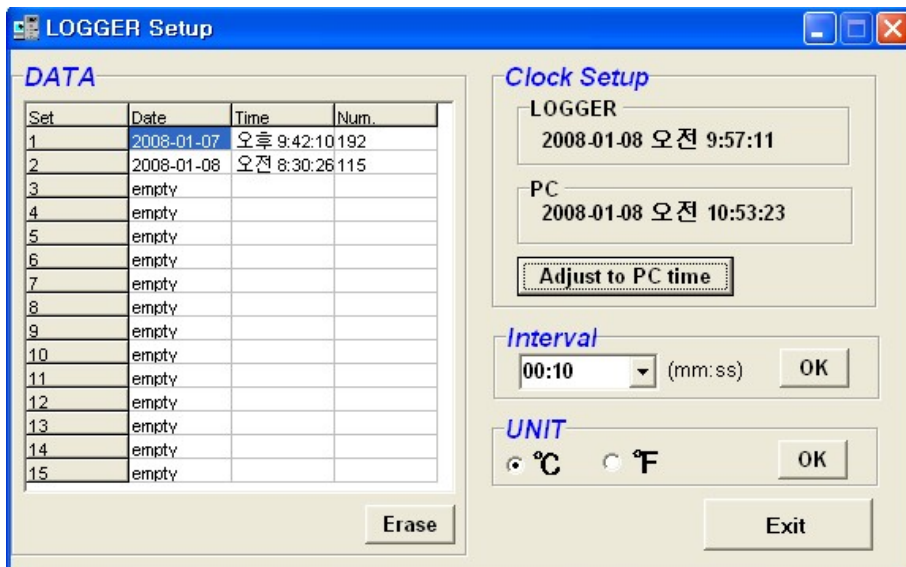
LOGGER Setup

DATA

| Set | Date | Time | Num. |
|---|---|---|---|
| 1 | 2008-01-07 | 오후 9:42:10 | 192 |
| 2 | 2008-01-08 | 오전 8:30:26 | 115 |
| 3 | empty | | |
| 4 | empty | | |
| 5 | empty | | |
| 6 | empty | | |
| 7 | empty | | |
| 8 | empty | | |
| 9 | empty | | |
| 10 | empty | | |
| 11 | empty | | |
| 12 | empty | | |
| 13 | empty | | |
| 14 | empty | | |
| 15 | empty | | |

Erase

Clock Setup

LOGGER
2008-01-08 오전 9:57:11

PC
2008-01-08 오전 10:53:23

Adjust to PC time

Interval
00:10 (mm:ss) OK

UNIT
℃ ℉ OK

Exit